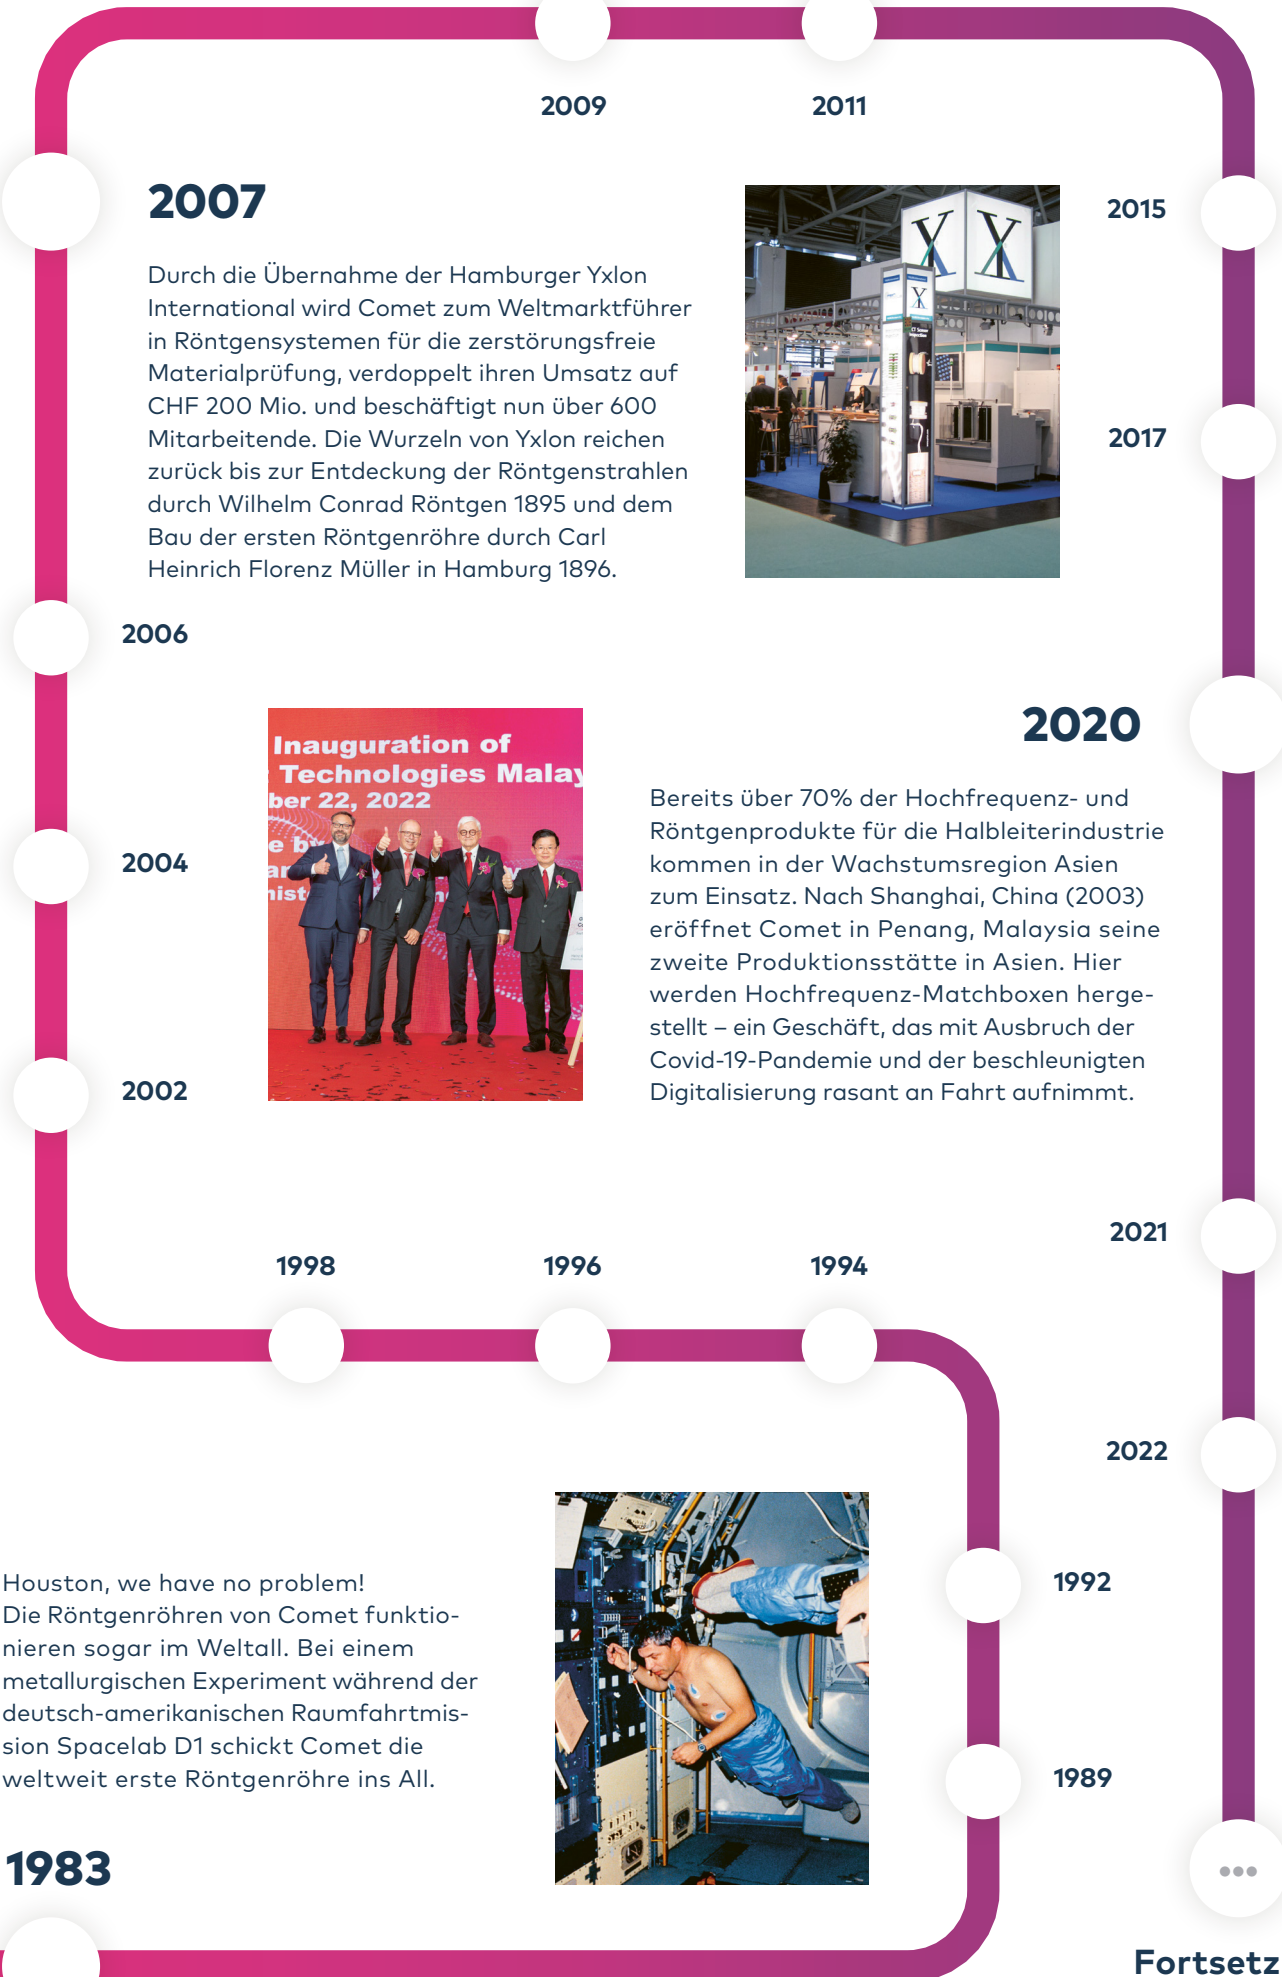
2009

2011

2007

Durch die Übernahme der Hamburger Yxlon International wird Comet zum Weltmarktführer in Röntgensystemen für die zerstörungsfreie Materialprüfung, verdoppelt ihren Umsatz auf CHF 200 Mio. und beschäftigt nun über 600 Mitarbeitende. Die Wurzeln von Yxlon reichen zurück bis zur Entdeckung der Röntgenstrahlen durch Wilhelm Conrad Röntgen 1895 und dem Bau der ersten Röntgenröhre durch Carl Heinrich Florenz Müller in Hamburg 1896.

2015

2017

2006

Inauguration of
Technologies Malay
ber 22, 2022

2020

Bereits über 70% der Hochfrequenz- und Röntgenprodukte für die Halbleiterindustrie kommen in der Wachstumsregion Asien zum Einsatz. Nach Shanghai, China (2003) eröffnet Comet in Penang, Malaysia seine zweite Produktionsstätte in Asien. Hier werden Hochfrequenz-Matchboxen hergestellt – ein Geschäft, das mit Ausbruch der Covid-19-Pandemie und der beschleunigten Digitalisierung rasant an Fahrt aufnimmt.

2004

2002

2021

1998

1996

1994

2022

Houston, we have no problem!
Die Röntgenröhren von Comet funktionieren sogar im Weltall. Bei einem metallurgischen Experiment während der deutsch-amerikanischen Raumfahrtmission Spacelab D1 schickt Comet die weltweit erste Röntgenröhre ins All.

1992

1989

1983

Fortsetz